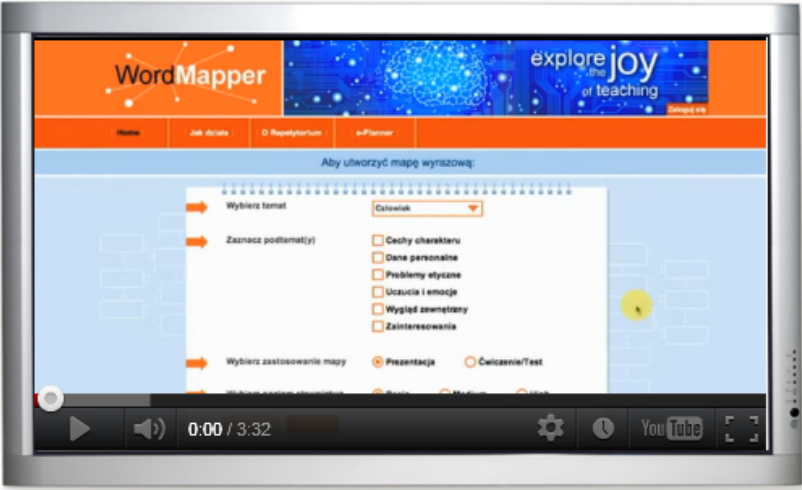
WordMapper

explore the joy of teaching

Zaloguj się

Home | Jak działa | O Repetytorium | e-Planner

Aby utworzyć mapę wyrazową:

Wybierz temat
Człowiek

Zaznacz podtemat(y)
Cechy charakteru
Dane personalne
Problemy etyczne
Uczucia i emocje
Wygląd zewnętrzny
Zainteresowania

Wybierz zastosowanie mapy
Prezentacja
Ćwiczenie/Test

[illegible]

0:00 / 3:32

YouTube